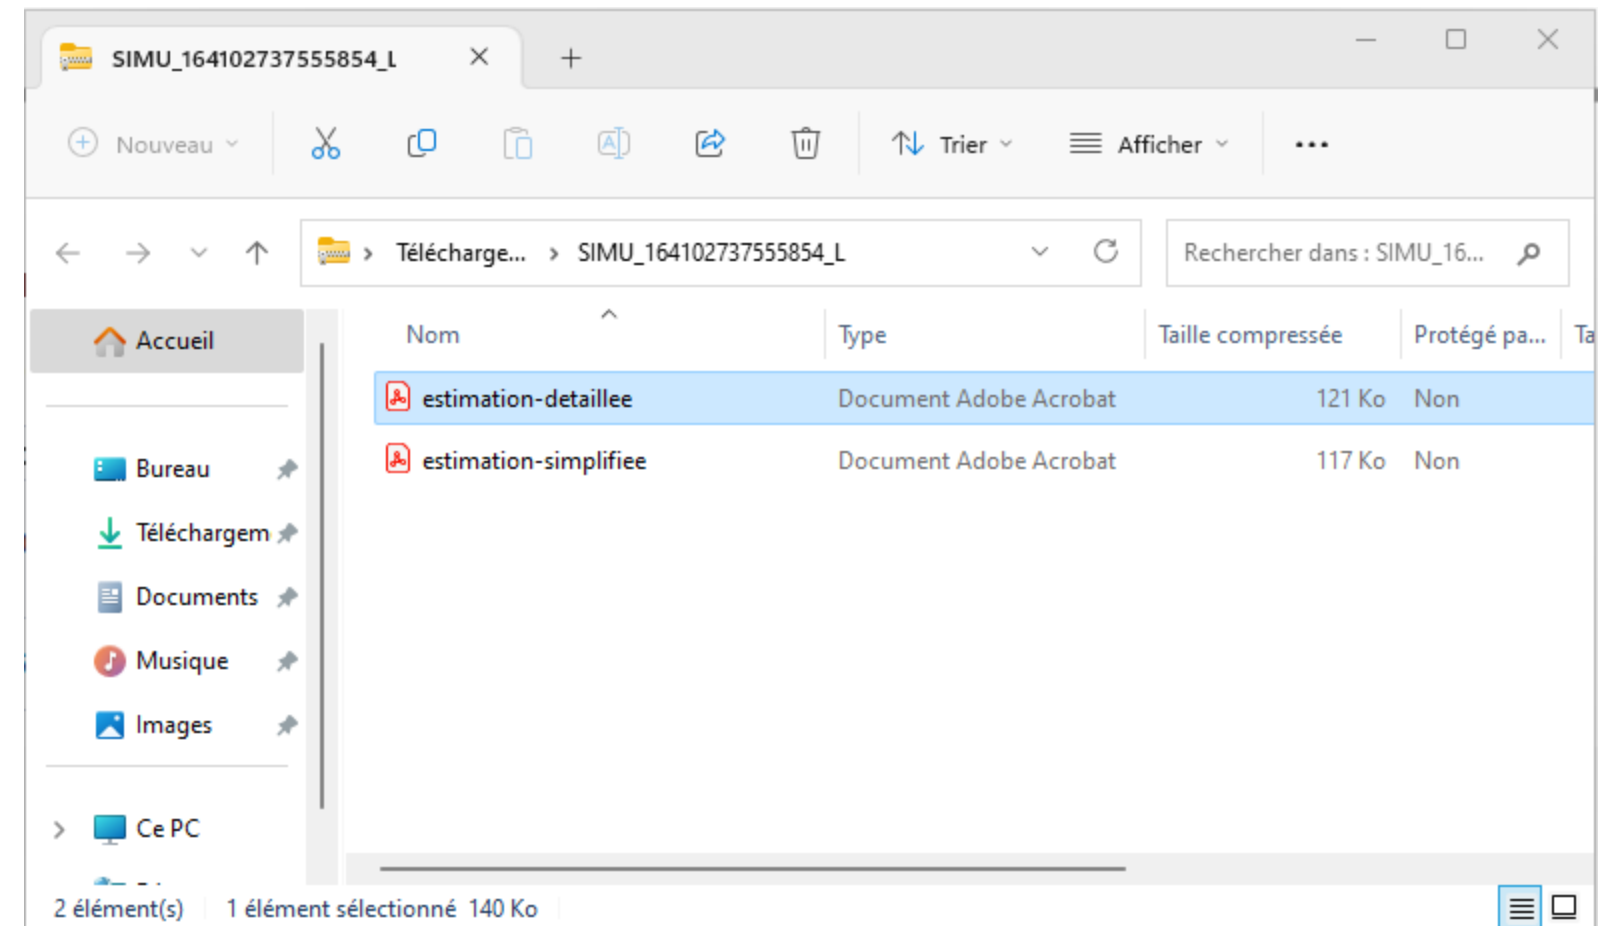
SIMU_164102737555854_L

Nouveau

Trier

Afficher

...

Télécharge... › SIMU_164102737555854_L

Rechercher dans : SIMU_16...

Accueil

Bureau

Téléchargem

Documents

Musique

Images

Ce PC

| Nom | Type | Taille compressée | Protégé pa... | Ta |
|---|---|---|---|---|
| estimation-detaillee | Document Adobe Acrobat | 121 Ko | Non | |
| estimation-simplifiee | Document Adobe Acrobat | 117 Ko | Non | |

2 élément(s) 1 élément sélectionné 140 Ko